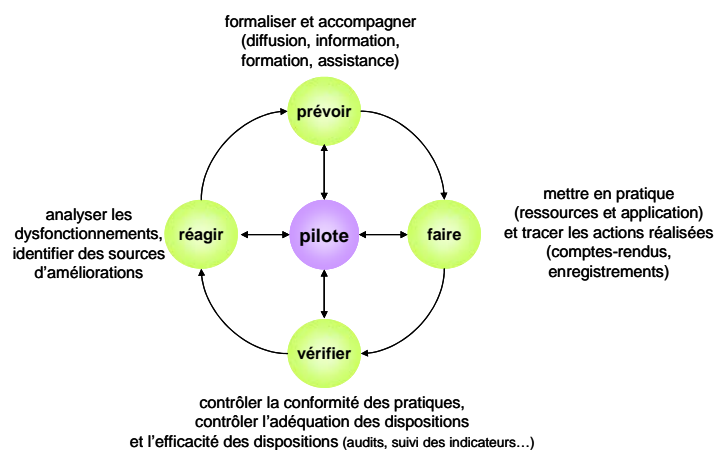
formaliser et accompagner
(diffusion, information,
formation, assistance)

prévoir

analyser les dysfonctionnements, identifier des sources d'améliorations

réagir

pilote

faire

mettre en pratique
(ressources et application)
et tracer les actions réalisées
(comptes-rendus,
enregistrements)

vérifier

contrôler la conformité des pratiques,
contrôler l'adéquation des dispositions
et l'efficacité des dispositions (audits, suivi des indicateurs…)